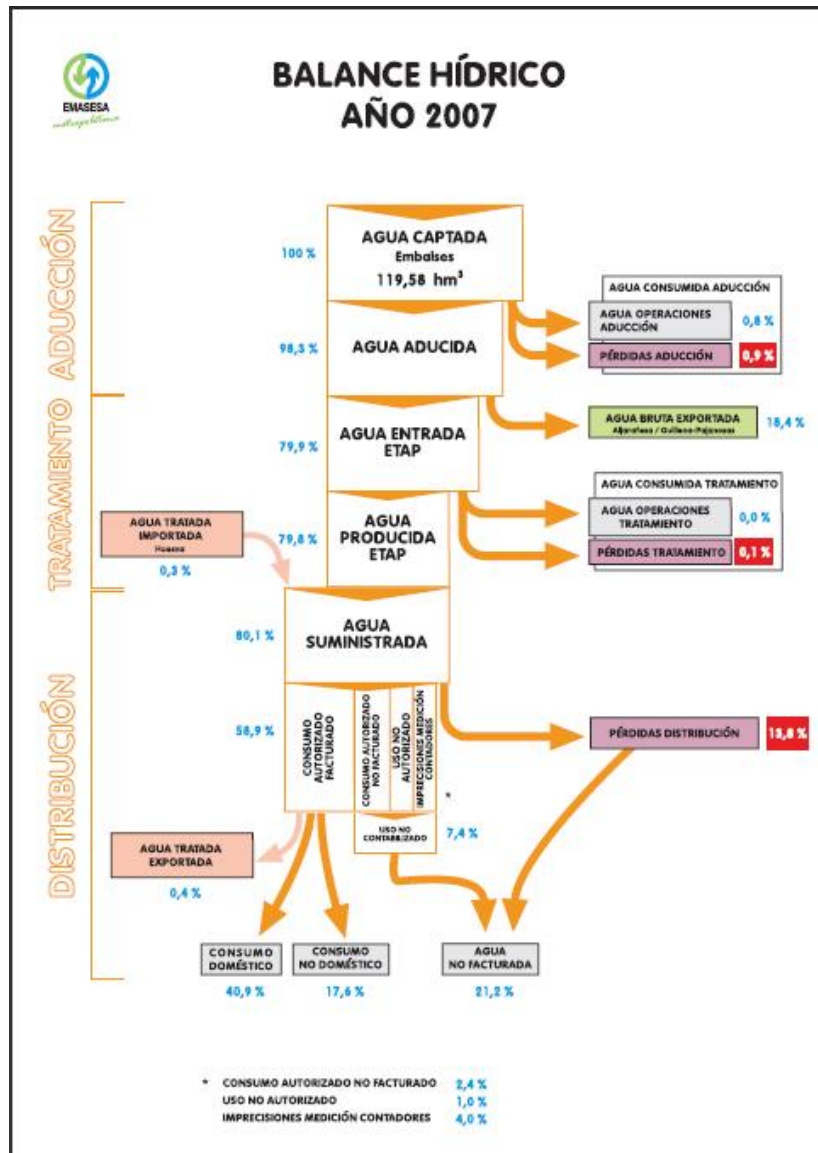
EMASESA
metropolitana

BALANCE HÍDRICO
AÑO 2007

ADUCCIÓN

100 %

AGUA CAPTADA
Embalses
119,58 hm³

98,3 %

AGUA ADUCIDA

AGUA CONSUMIDA ADUCCIÓN

AGUA OPERACIONES ADUCCIÓN 0,8 %

PÉRDIDAS ADUCCIÓN 0,9 %

TRATAMIENTO

79,9 %

AGUA ENTRADA ETAP

AGUA BRUTA EXPORTADA
Aljarafesa / Gullena-Pajanosas
18,4 %

AGUA CONSUMIDA TRATAMIENTO

AGUA OPERACIONES TRATAMIENTO 0,0 %

PÉRDIDAS TRATAMIENTO 0,1 %

AGUA TRATADA IMPORTADA
Huesna
0,3 %

79,8 %

AGUA PRODUCIDA ETAP

DISTRIBUCIÓN

80,1 %

AGUA SUMINISTRADA

58,9 %

CONSUMO AUTORIZADO FACTURADO

CONSUMO AUTORIZADO NO FACTURADO

USO NO AUTORIZADO

IMPRECISIONES MEDICIÓN CONTADORES

*

USO NO CONTABILIZADO

7,4 %

PÉRDIDAS DISTRIBUCIÓN 13,8 %

AGUA TRATADA EXPORTADA
0,4 %

CONSUMO DOMÉSTICO
40,9 %

CONSUMO NO DOMÉSTICO
17,6 %

AGUA NO FACTURADA
21,2 %

* CONSUMO AUTORIZADO NO FACTURADO 2,4 %
USO NO AUTORIZADO 1,0 %
IMPRECISIONES MEDICIÓN CONTADORES 4,0 %